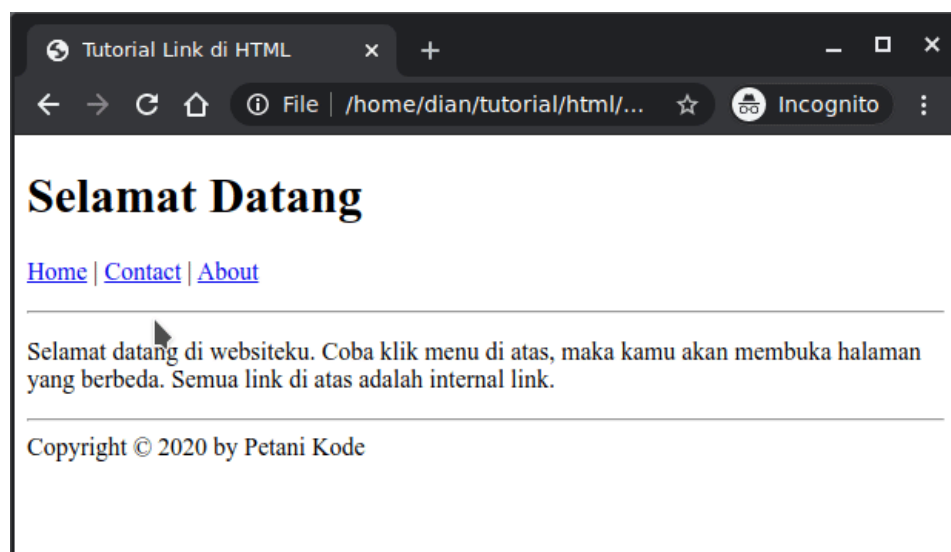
Tutorial Link di HTML ×

File | /home/dian/tutorial/html/...

Incognito

Selamat Datang

Home | Contact | About

Selamat datang di websiteku. Coba klik menu di atas, maka kamu akan membuka halaman yang berbeda. Semua link di atas adalah internal link.

Copyright © 2020 by Petani Kode